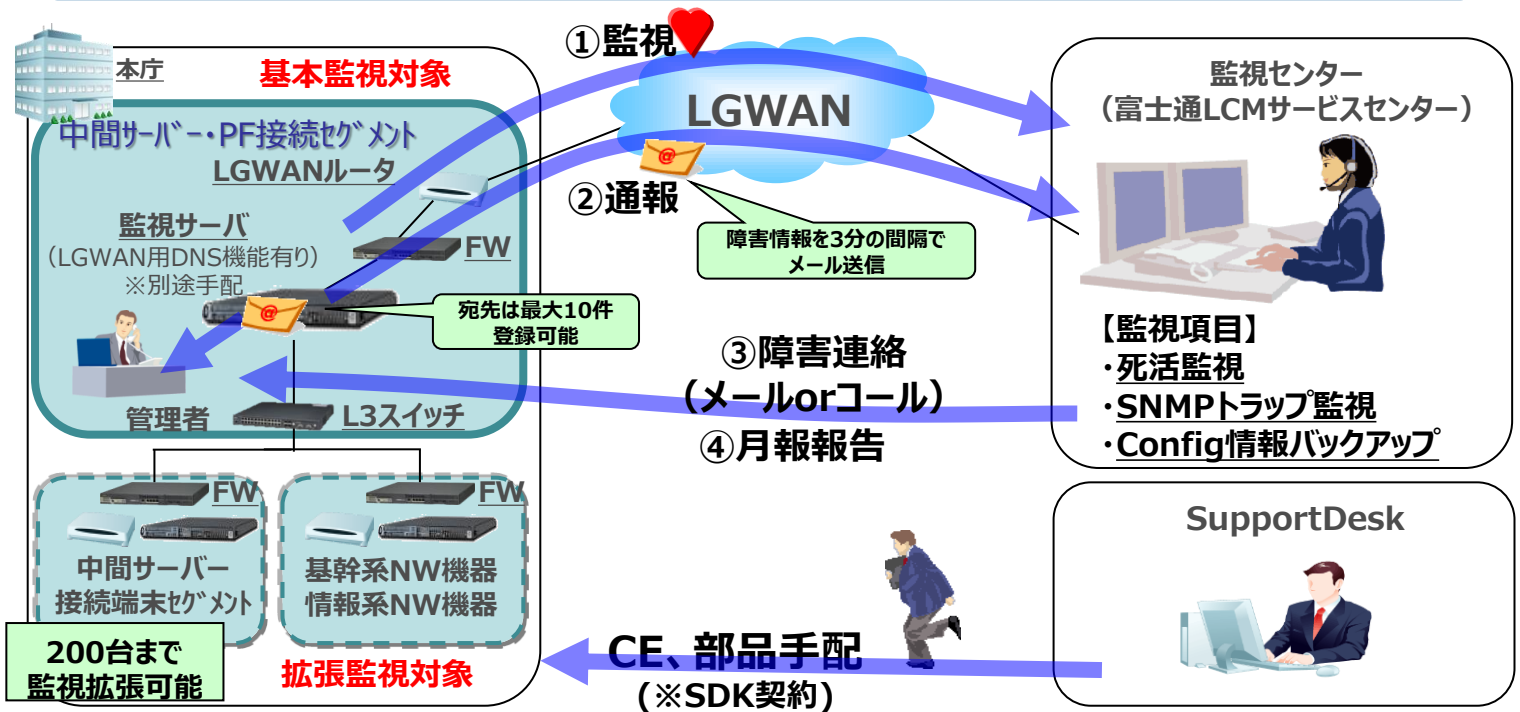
本庁

基本監視対象

中間ｻｰﾊﾞｰ・PF接続ｾｸﾞﾒﾝﾄ

LGWANルータ

監視サーバ
（LGWAN用DNS機能有り）
※別途手配

FW

宛先は最大10件
登録可能

管理者

L3スイッチ

FW

中間サーバー
接続端末ｾｸﾞﾒﾝﾄ

FW

基幹系NW機器
情報系NW機器

200台まで
監視拡張可能

拡張監視対象

①監視

LGWAN

②通報

障害情報を3分の間隔で
メール送信

③障害連絡
（メールorコール）

④月報報告

CE、部品手配
（※SDK契約）

監視センター
（富士通LCMサービスセンター）

【監視項目】
・死活監視
・SNMPトラップ監視
・Config情報バックアップ

SupportDesk